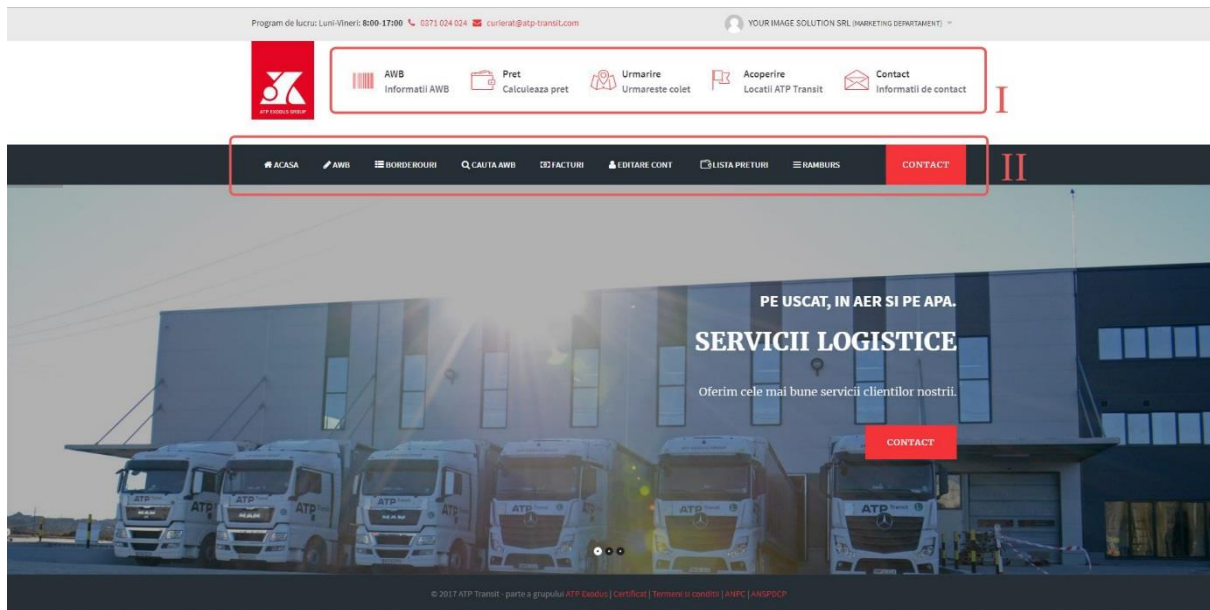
Program de lucru: Luni-Vineri: 8:00-17:00 0371 024 024 curierat@atp-transit.com

YOUR IMAGE SOLUTION SRL (MARKETING DEPARTAMENT)

ATP EXODUS GROUP

AWB
Informatii AWB

Pret
Calculeaza pret

Urmarire
Urmareste colet

Acoperire
Locatii ATP Transit

Contact
Informatii de contact

I

ACASA AWB BORDEROURI CAUTA AWB FACTURI EDITARE CONT LISTA PRETURI RAMBURS CONTACT

II

PE USCAT, IN AER SI PE APA.

SERVICII LOGISTICE

Oferim cele mai bune servicii clientilor nostrii.

CONTACT

ATP ATP ATP ATP ATP

© 2017 ATP Transit - parte a grupului ATP Exodus | Certificat | Termeni si conditii | ANPC | ANSPDCP